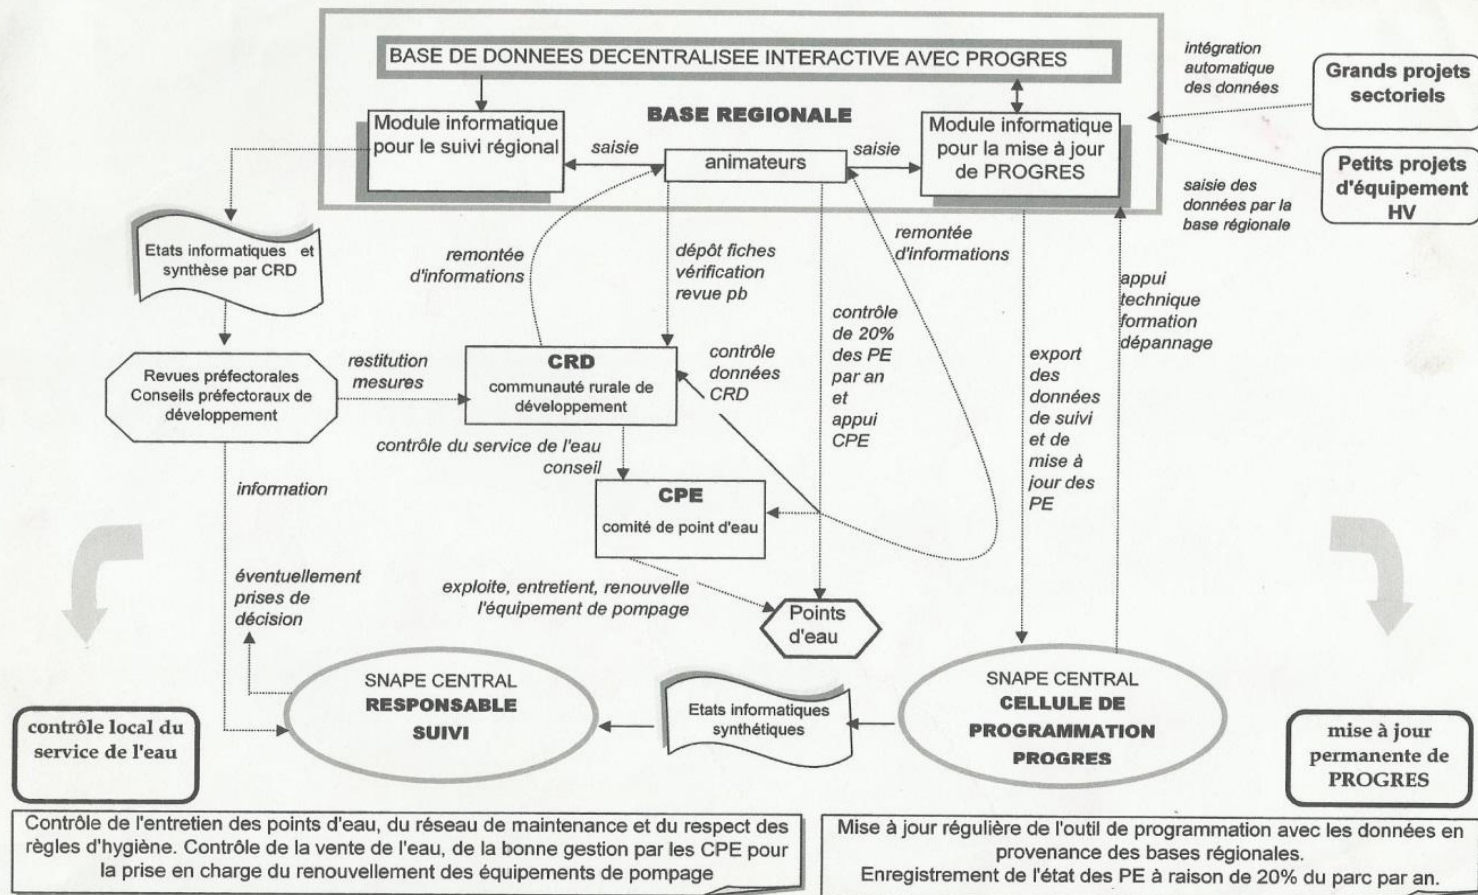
BASE DE DONNEES DECENTRALISEE INTERACTIVE AVEC PROGRES

BASE REGIONALE

Module informatique pour le suivi régional

saisie

animateurs

saisie

Module informatique pour la mise à jour de PROGRES

intégration automatique des données

Grands projets sectoriels

Petits projets d'équipement HV

saisie des données par la base régionale

Etats informatiques et synthèse par CRD

remontée d'informations

dépôt fiches vérification revue pb

remontée d'informations

appui technique formation dépannage

contrôle de 20% des PE par an et appui CPE

export des données de suivi et de mise à jour des PE

Revues préfectorales Conseils préfectoraux de développement

restitution mesures

CRD
communauté rurale de développement

contrôle données CRD

contrôle du service de l'eau conseil

information

CPE
comité de point d'eau

éventuellement prises de décision

exploite, entretient, renouvelle l'équipement de pompage

Points d'eau

SNAPE CENTRAL
RESPONSABLE SUIVI

Etats informatiques synthétiques

SNAPE CENTRAL
CELLULE DE PROGRAMMATION PROGRES

contrôle local du service de l'eau

mise à jour permanente de PROGRES

Contrôle de l'entretien des points d'eau, du réseau de maintenance et du respect des règles d'hygiène. Contrôle de la vente de l'eau, de la bonne gestion par les CPE pour la prise en charge du renouvellement des équipements de pompage

Mise à jour régulière de l'outil de programmation avec les données en provenance des bases régionales.
Enregistrement de l'état des PE à raison de 20% du parc par an.